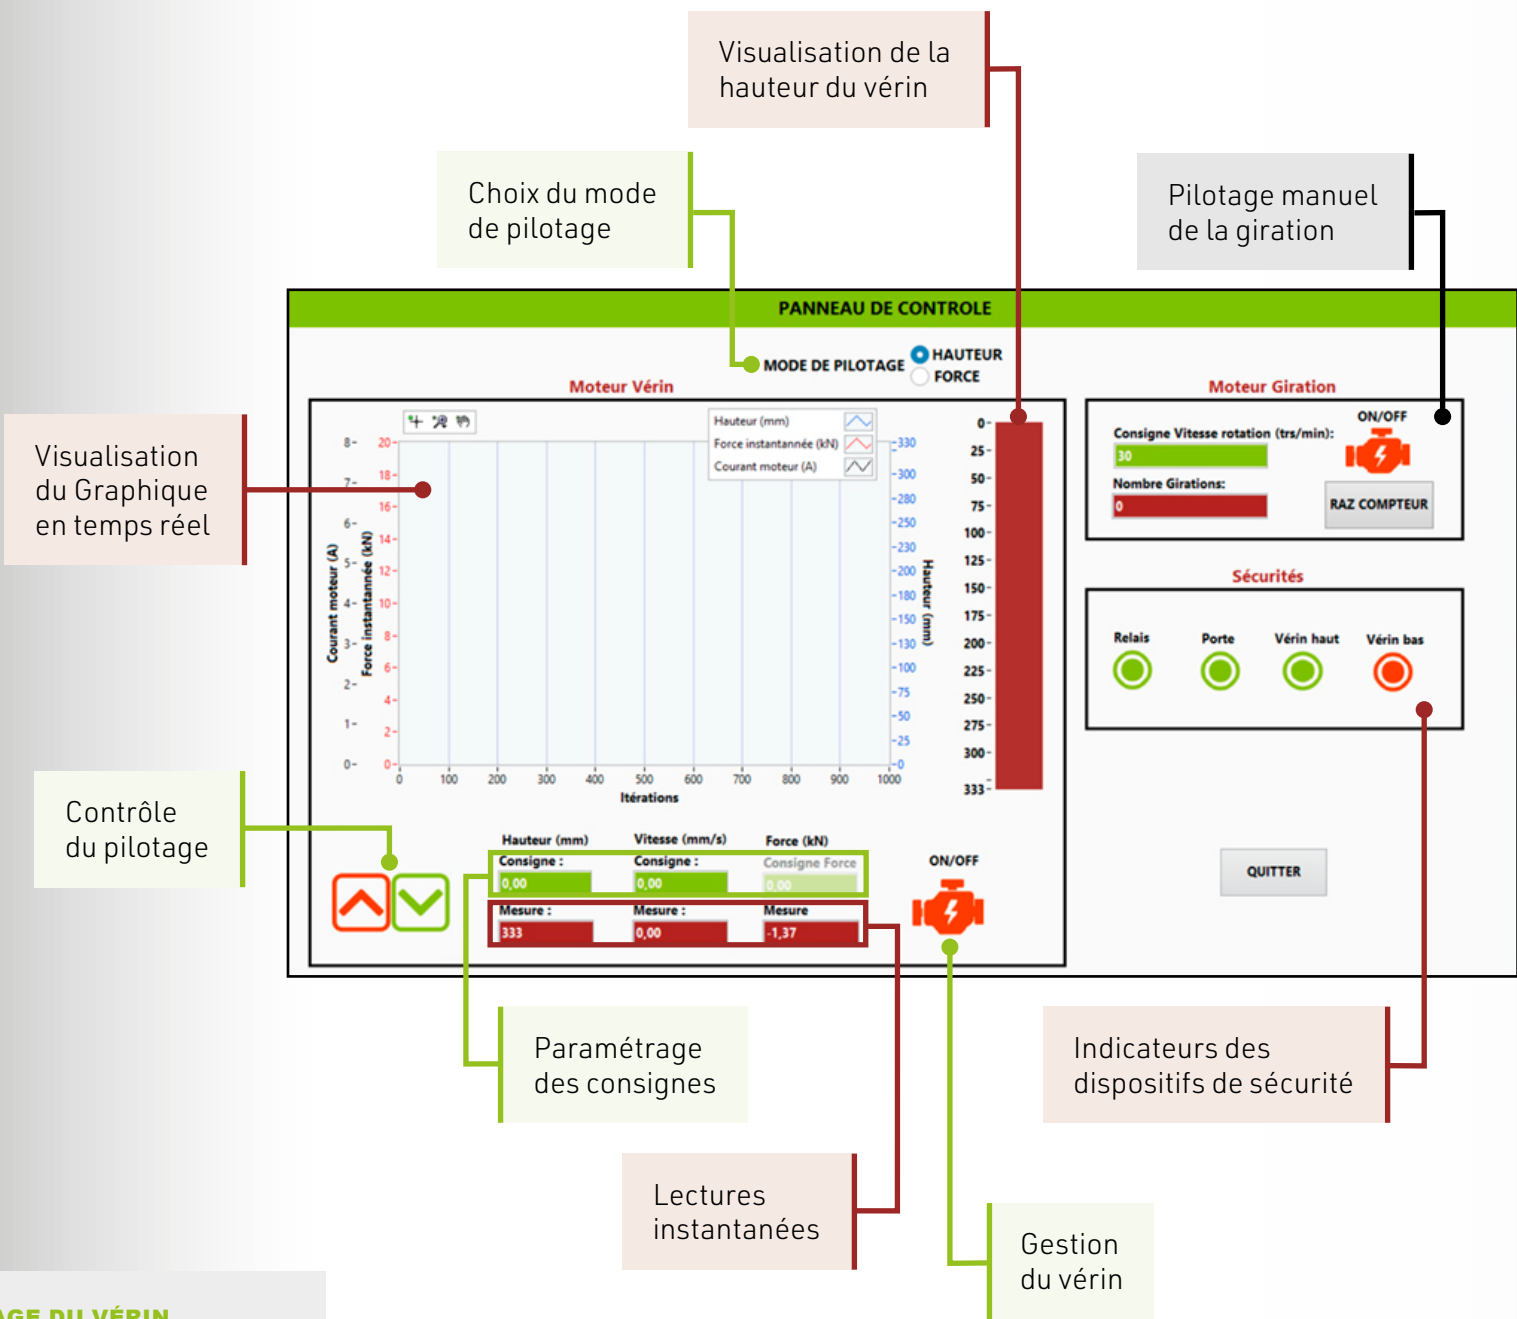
Visualisation de la hauteur du vérin

Choix du mode de pilotage

Pilotage manuel de la giration

PANNEAU DE CONTROLE

MODE DE PILOTAGE
HAUTEUR
FORCE

Moteur Vérin

Moteur Giration

Visualisation du Graphique en temps réel

Hauteur (mm)
Force instantannée (kN)
Courant moteur (A)

Courant moteur (A)
Force instantannée (kN)
Hauteur (mm)

8- 7- 6- 5- 4- 3- 2- 1- 0-
20- 18- 16- 14- 12- 10- 8- 6- 4- 2- 0-
330 300 280 250 230 200 180 150 130 100 75 50 25 0
0 100 200 300 400 500 600 700 800 900 1000
Itérations

0- 25- 50- 75- 100- 125- 150- 175- 200- 225- 250- 275- 300- 333-

ON/OFF
Consigne Vitesse rotation (trs/min):
30
Nombre Girations:
0
RAZ COMPTEUR

Sécurités
Relais
Porte
Vérin haut
Vérin bas

Contrôle du pilotage

Hauteur (mm)
Vitesse (mm/s)
Force (kN)
Consigne :
0,00
Consigne :
0,00
Consigne Force
0,00
Mesure :
333
Mesure :
0,00
Mesure
-1,37

ON/OFF

QUITTER

Paramétrage des consignes

Indicateurs des dispositifs de sécurité

Lectures instantanées

Gestion du vérin

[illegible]AGE DU VÉRIN